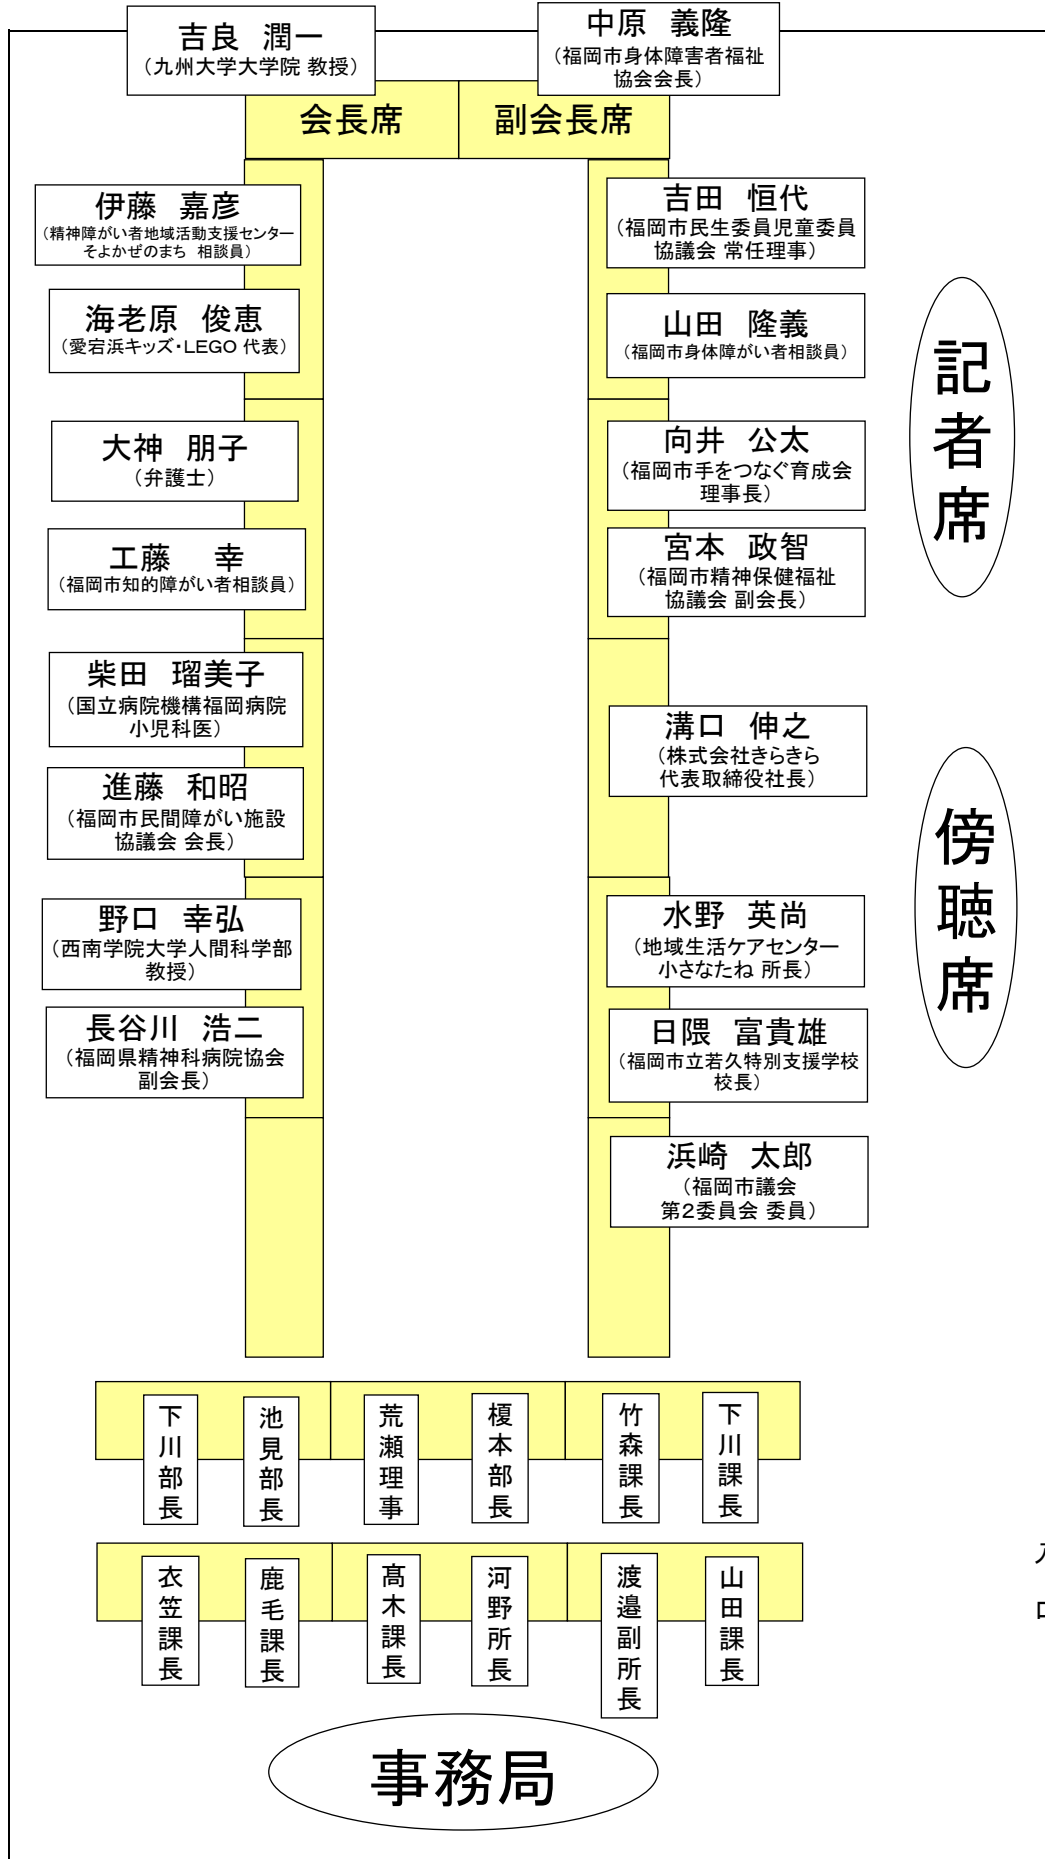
吉良　潤一
（九州大学大学院 教授）

中原　義隆
（福岡市身体障害者福祉協会会長）

会長席

副会長席

伊藤　嘉彦
（精神障がい者地域活動支援センターそよかぜのまち　相談員）

吉田　恒代
（福岡市民生委員児童委員協議会 常任理事）

海老原　俊恵
（愛宕浜キッズ・LEGO 代表）

山田　隆義
（福岡市身体障がい者相談員）

記者席

大神　朋子
（弁護士）

向井　公太
（福岡市手をつなぐ育成会理事長）

工藤　　幸
（福岡市知的障がい者相談員）

宮本　政智
（福岡市精神保健福祉協議会 副会長）

柴田　瑠美子
（国立病院機構福岡病院小児科医）

溝口　伸之
（株式会社きらきら代表取締役社長）

進藤　和昭
（福岡市民間障がい施設協議会 会長）

傍聴席

野口　幸弘
（西南学院大学人間科学部教授）

水野　英尚
（地域生活ケアセンター小さなたね 所長）

長谷川　浩二
（福岡県精神科病院協会副会長）

日隈　富貴雄
（福岡市立若久特別支援学校校長）

浜崎　太郎
（福岡市議会第2委員会 委員）

下川部長

池見部長

荒瀬理事

榎本部長

竹森課長

下川課長

衣笠課長

鹿毛課長

髙木課長

河野所長

渡邉副所長

山田課長

事務局